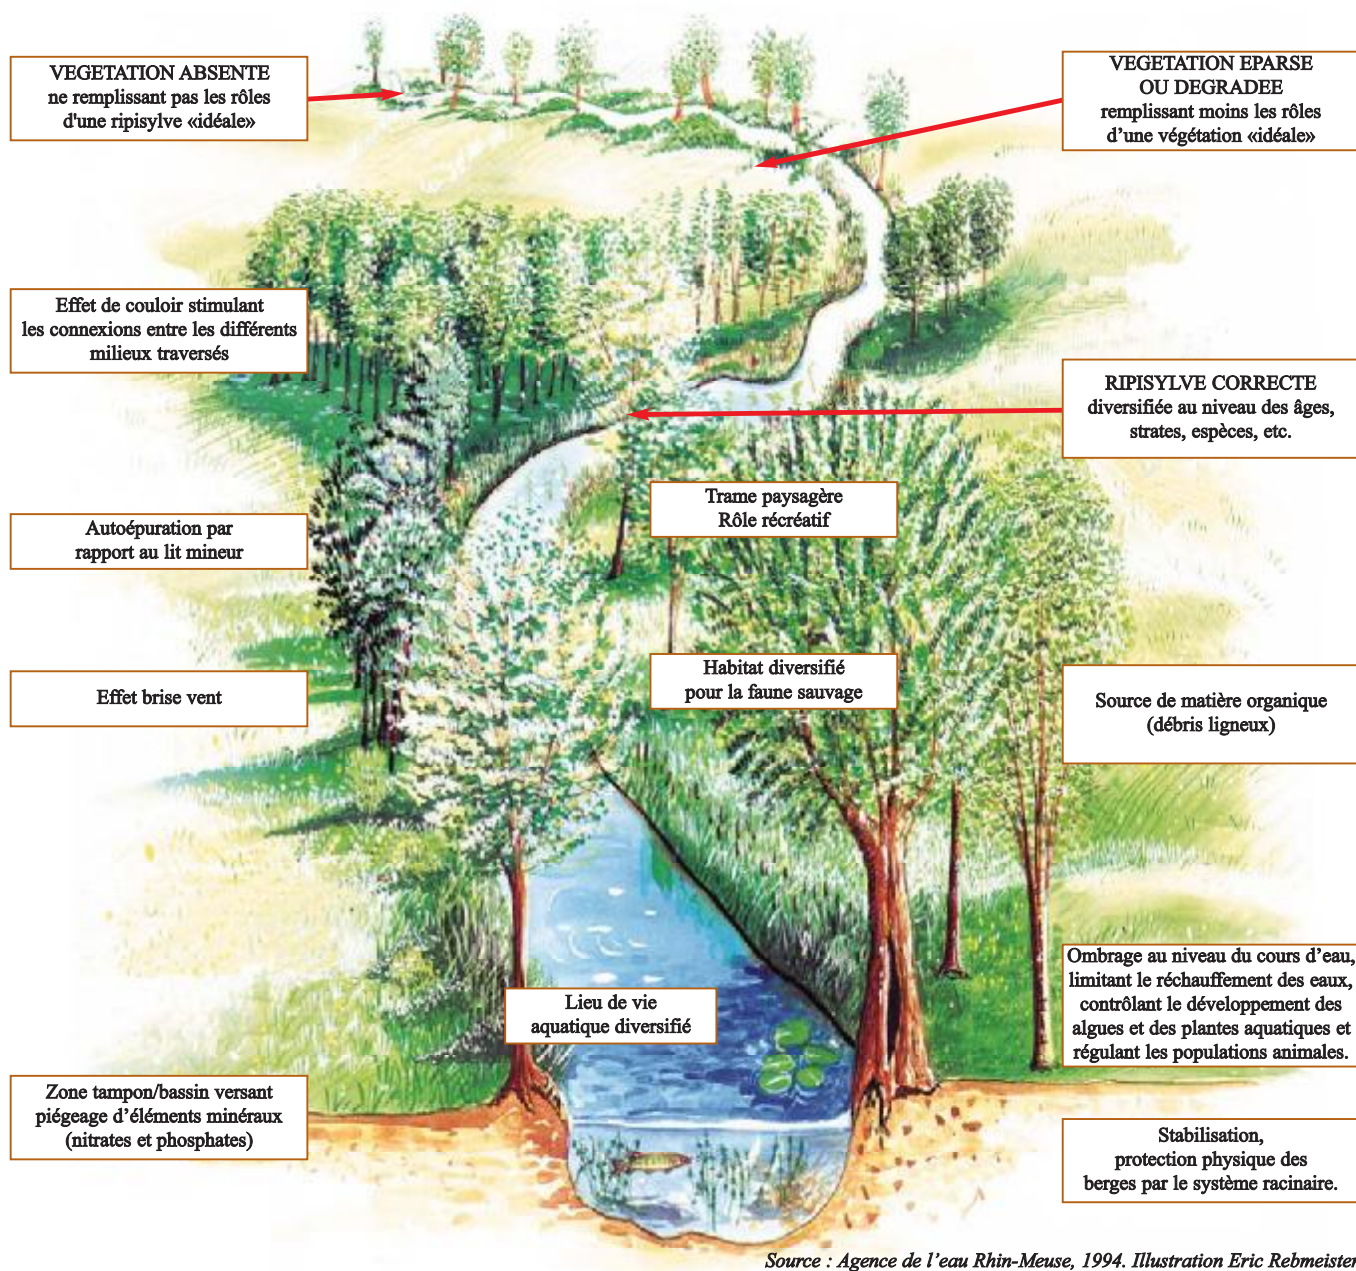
VEGETATION ABSENTE
ne remplissant pas les rôles d'une ripisylve «idéale»

VEGETATION EPARSE OU DEGRADEE
remplissant moins les rôles d'une végétation «idéale»

Effet de couloir stimulant les connexions entre les différents milieux traversés

RIPISYLVE CORRECTE
diversifiée au niveau des âges, strates, espèces, etc.

Trame paysagère
Rôle récréatif

Autoépuration par rapport au lit mineur

Habitat diversifié pour la faune sauvage

Effet brise vent

Source de matière organique (débris ligneux)

Ombrage au niveau du cours d'eau, limitant le réchauffement des eaux, contrôlant le développement des algues et des plantes aquatiques et régulant les populations animales.

Lieu de vie aquatique diversifié

Zone tampon/bassin versant piégeage d'éléments minéraux (nitrates et phosphates)

Stabilisation, protection physique des berges par le système racinaire.

Source : Agence de l'eau Rhin-Meuse, 1994. Illustration Eric Rebmeister